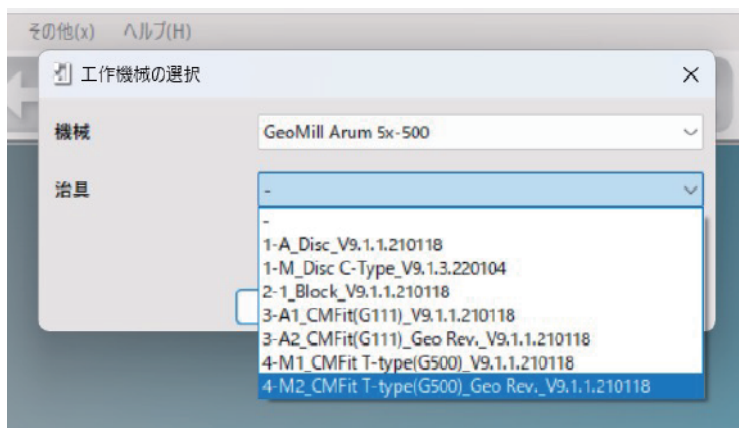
その他(x)　ヘルプ(H)

工作機械の選択

機械　GeoMill Arum 5x-500

治具　-

-
1-A_Disc_V9.1.1.210118
1-M_Disc C-Type_V9.1.3.220104
2-1_Block_V9.1.1.210118
3-A1_CMFit(G111)_V9.1.1.210118
3-A2_CMFit(G111)_Geo Rev._V9.1.1.210118
4-M1_CMFit T-type(G500)_V9.1.1.210118
4-M2_CMFit T-type(G500)_Geo Rev._V9.1.1.210118